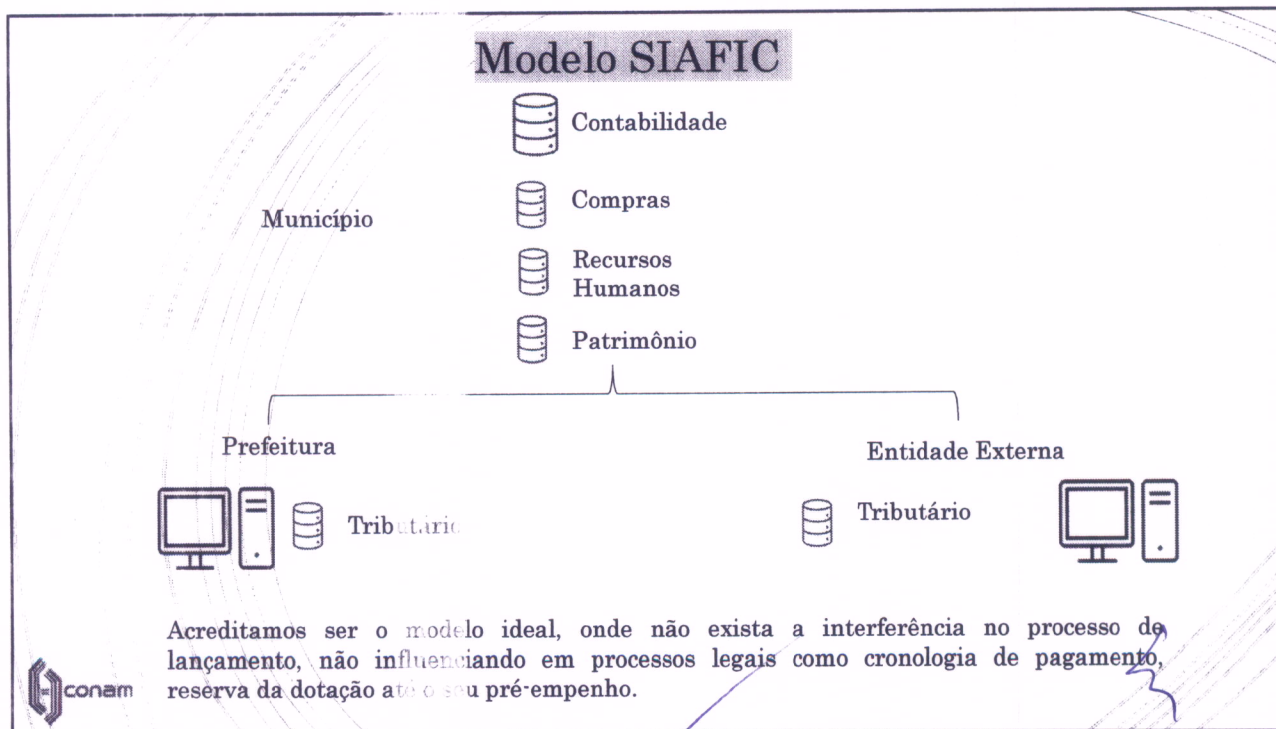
Modelo SIAFIC

Município

Contabilidade

Compras

Recursos Humanos

Patrimônio

Prefeitura

Tributário

Entidade Externa

Tributário

Acreditamos ser o modelo ideal, onde não exista a interferência no processo de lançamento, não influenciando em processos legais como cronologia de pagamento, reserva da dotação até o seu pré-empenho.

conam